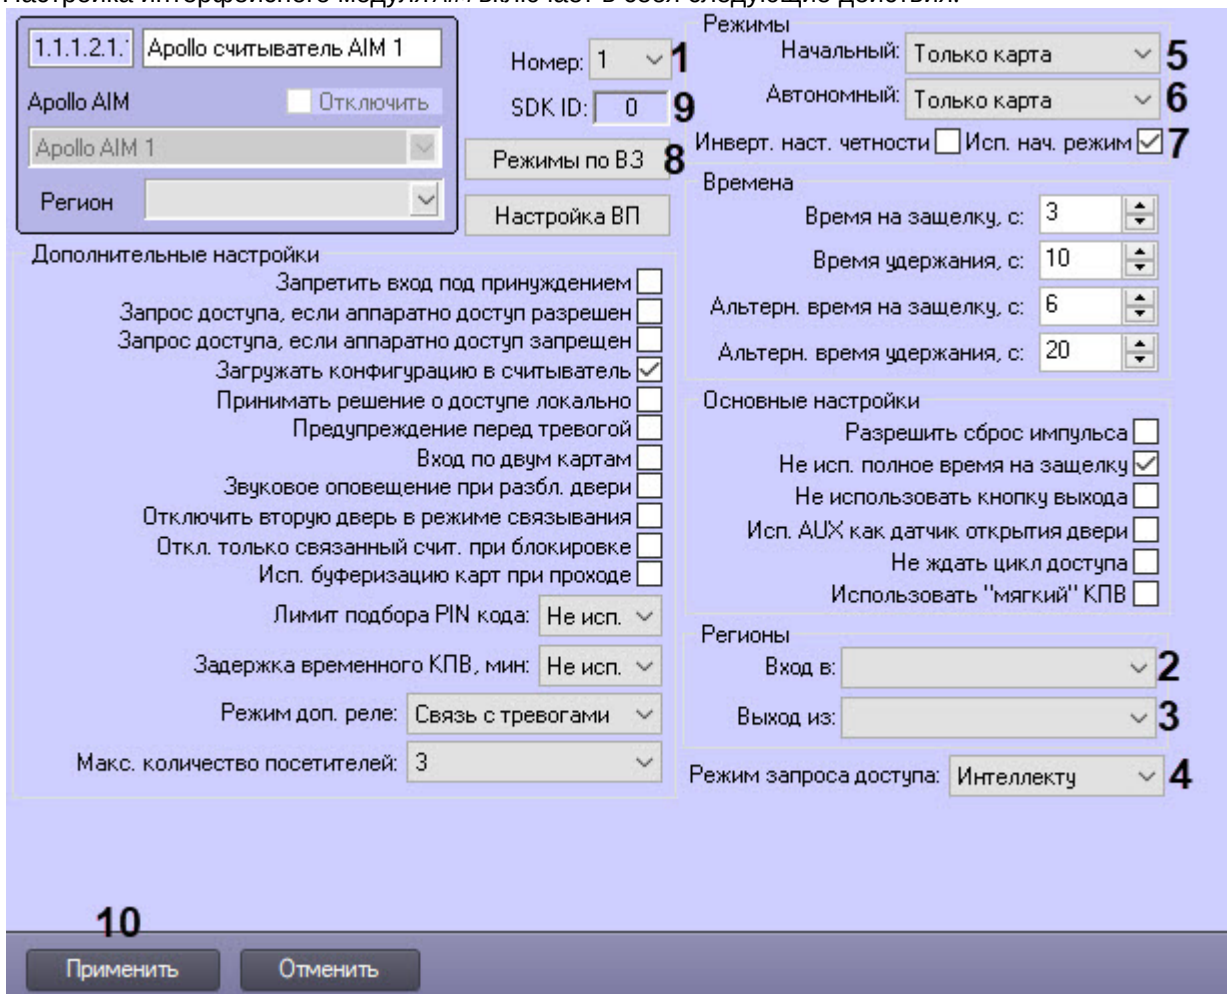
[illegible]

1.1.1.2.1. Apollo считыватель AIM 1
Apollo AIM
Отключить
Apollo AIM 1
Регион

Номер: 1 1
SDK ID: 0 9
Режимы по ВЗ 8
Настройка ВП

Режимы
Начальный: Только карта 5
Автономный: Только карта 6
Инверт. наст. четности Исп. нач. режим 7

Времена
Время на защелку, с: 3
Время удержания, с: 10
Альтерн. время на защелку, с: 6
Альтерн. время удержания, с: 20

Дополнительные настройки
Запретить вход под принуждением
Запрос доступа, если аппаратно доступ разрешен
Запрос доступа, если аппаратно доступ запрещен
Загружать конфигурацию в считыватель
Принимать решение о доступе локально
Предупреждение перед тревогой
Вход по двум картам
Звуковое оповещение при разбл. двери
Отключить вторую дверь в режиме связывания
Откл. только связанный счит. при блокировке
Исп. буферизацию карт при проходе
Лимит подбора PIN кода: Не исп.
Задержка временного КПВ, мин: Не исп.
Режим доп. реле: Связь с тревогами
Макс. количество посетителей: 3

Основные настройки
Разрешить сброс импульса
Не исп. полное время на защелку
Не использовать кнопку выхода
Исп. AUX как датчик открытия двери
Не ждать цикл доступа
Использовать "мягкий" КПВ

Регионы
Вход в: 2
Выход из: 3

Режим запроса доступа: Интеллекту 4

10
Применить Отменить